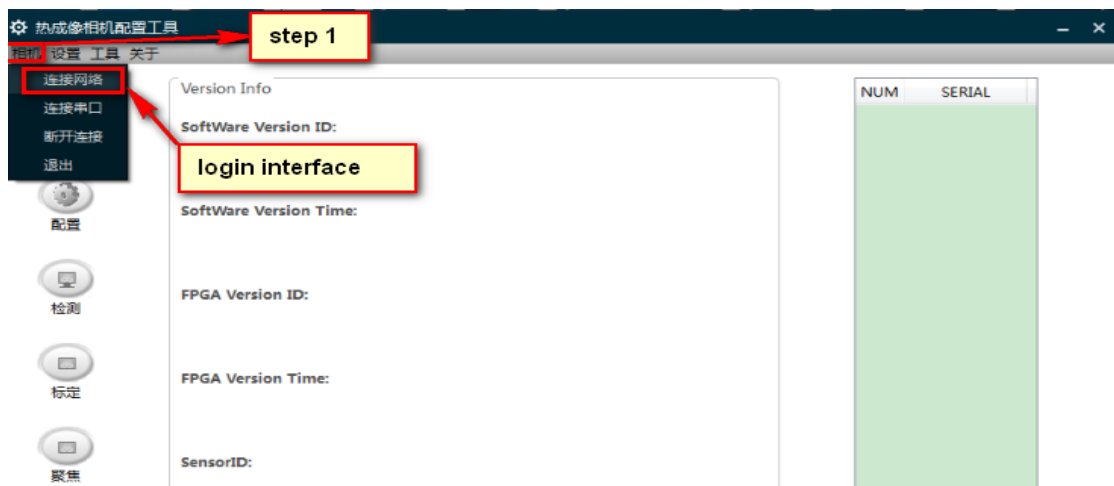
热成像相机配置工具
step 1
相机 设置 工具 关于
连接网络
连接串口
断开连接
退出
login interface
配置
检测
标定
聚焦
Version Info
SoftWare Version ID:
SoftWare Version Time:
FPGA Version ID:
FPGA Version Time:
SensorID:

| NUM | SERIAL |
|---|---|